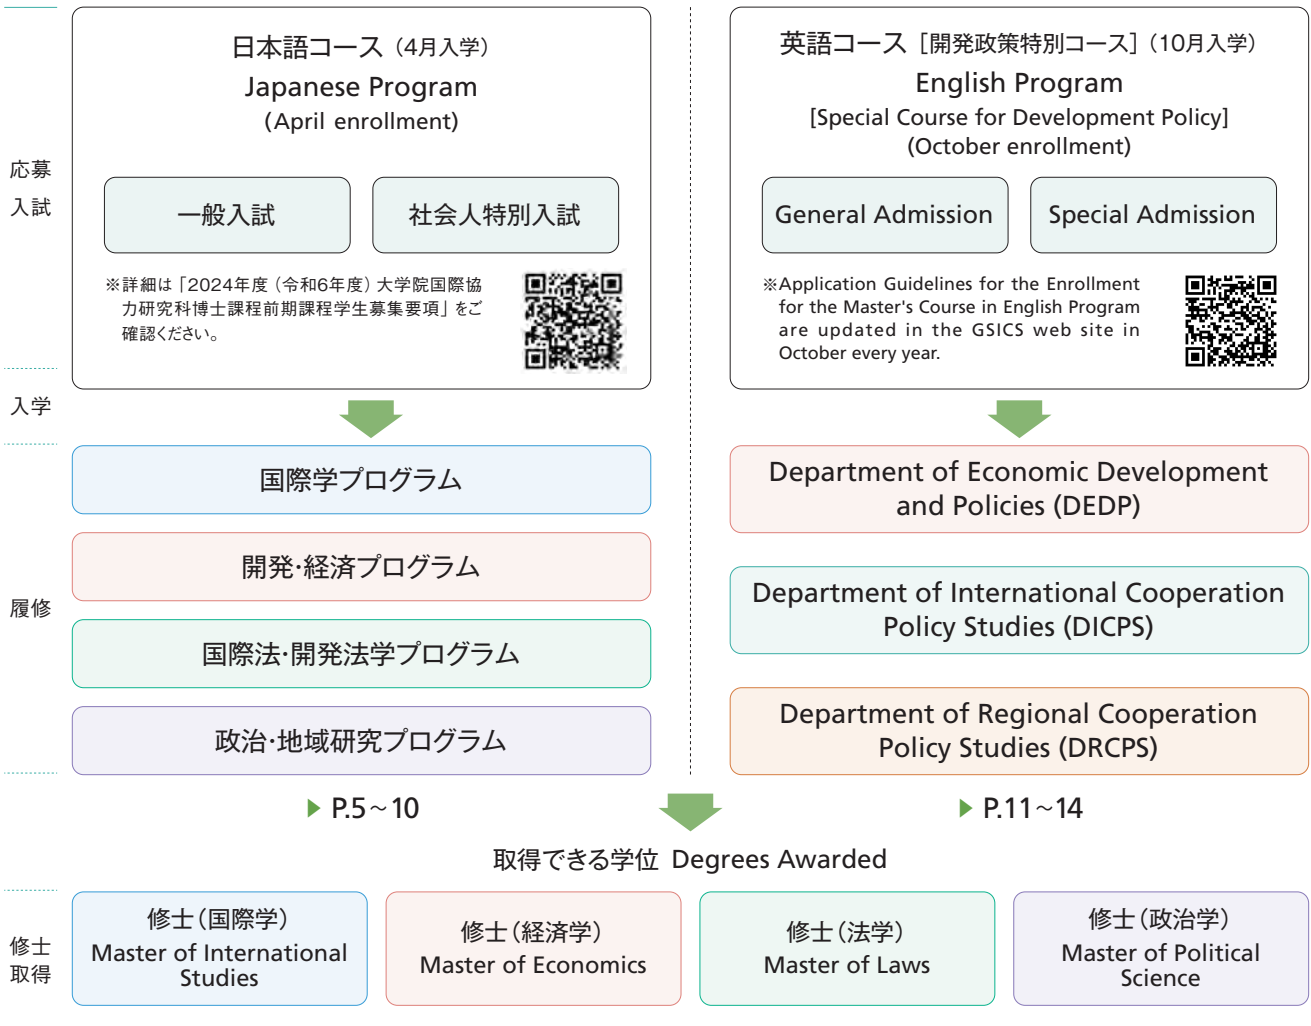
応募
入試

日本語コース（4月入学）
Japanese Program
(April enrollment)

一般入試

社会人特別入試

※詳細は「2024年度（令和6年度）大学院国際協力研究科博士課程前期課程学生募集要項」をご確認ください。

英語コース［開発政策特別コース］（10月入学）
English Program
[Special Course for Development Policy]
(October enrollment)

General Admission

Special Admission

※Application Guidelines for the Enrollment for the Master's Course in English Program are updated in the GSICS web site in October every year.

入学

履修

国際学プログラム

開発・経済プログラム

国際法・開発法学プログラム

政治・地域研究プログラム

Department of Economic Development and Policies (DEDP)

Department of International Cooperation Policy Studies (DICPS)

Department of Regional Cooperation Policy Studies (DRCPS)

P.5～10

P.11～14

取得できる学位 Degrees Awarded

修士
取得

修士（国際学）
Master of International Studies

修士（経済学）
Master of Economics

修士（法学）
Master of Laws

修士（政治学）
Master of Political Science